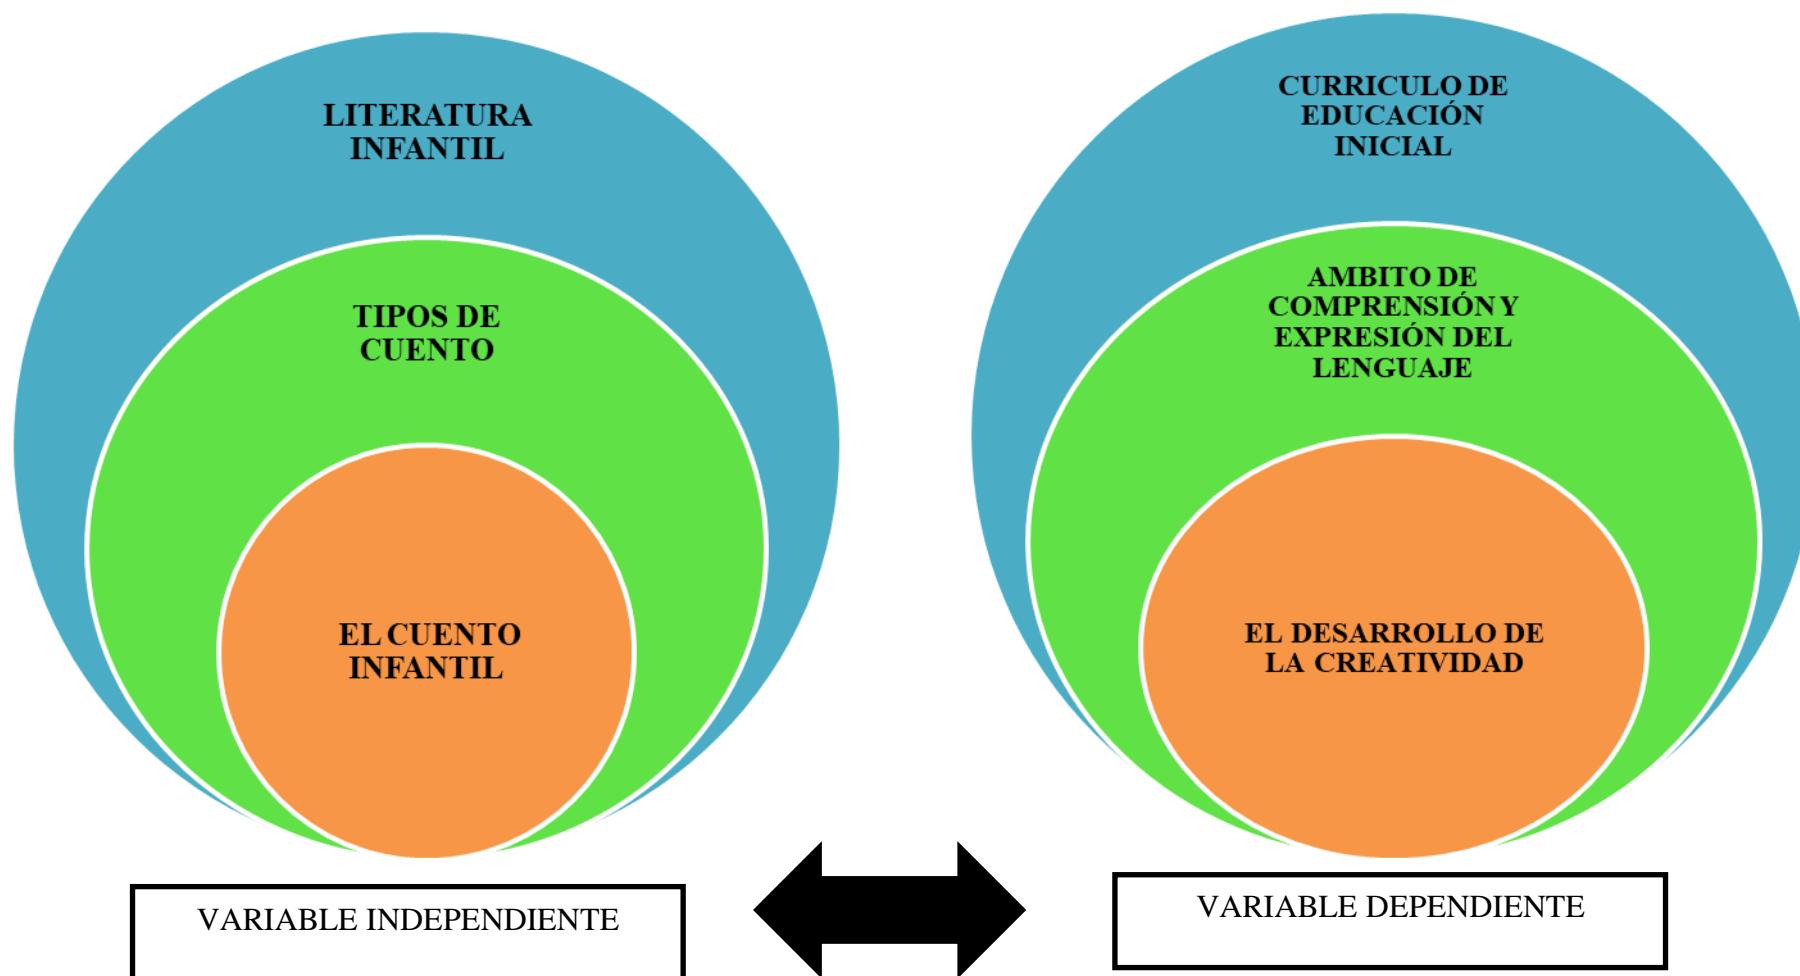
LITERATURA INFANTIL

TIPOS DE CUENTO

EL CUENTO INFANTIL

CURRICULO DE EDUCACIÓN INICIAL

AMBITO DE COMPRENSIÓN Y EXPRESIÓN DEL LENGUAJE

EL DESARROLLO DE LA CREATIVIDAD

VARIABLE INDEPENDIENTE

VARIABLE DEPENDIENTE